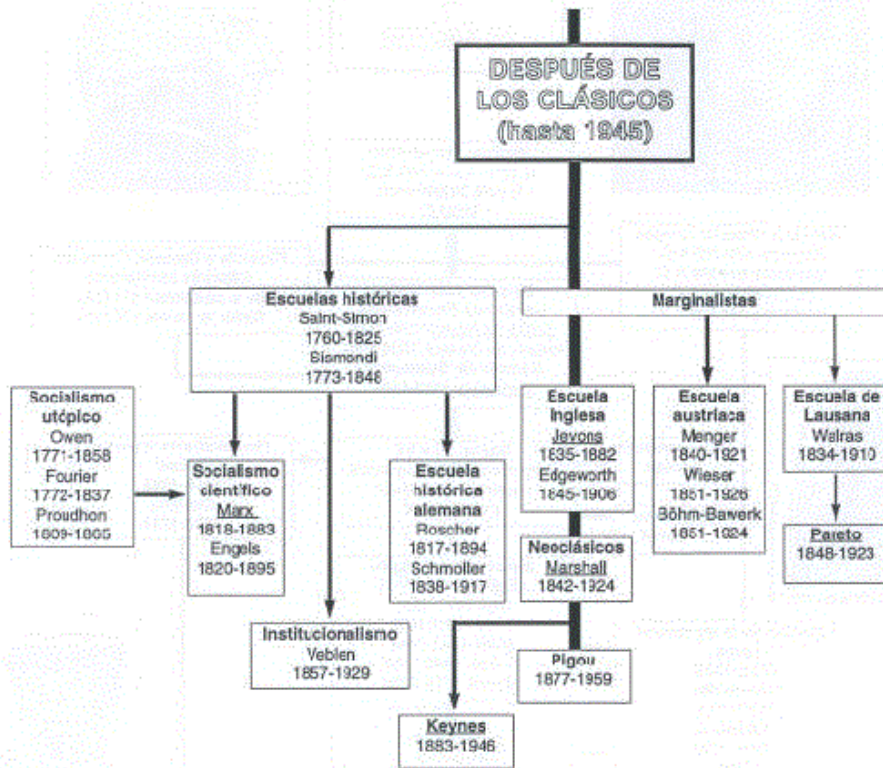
DESPUÉS DE LOS CLÁSICOS (hasta 1945)

Escuelas históricas
Saint-Simon
1760-1825
Sismondi
1773-1848

Marginalistas

Socialismo utópico
Owen
1771-1858
Fourier
1772-1837
Proudhon
1809-1865

Socialismo científico
Marx
1818-1883
Engels
1820-1895

Escuela histórica alemana
Roscher
1817-1894
Schmoller
1838-1917

Escuela inglesa
Jevons
1835-1882
Edgeworth
1845-1906

Escuela austriaca
Menger
1840-1921
Wieser
1851-1926
Böhm-Bawerk
1851-1924

Escuela de Lausana
Walras
1834-1910

Pareto
1848-1923

Neoclásicos
Marshall
1842-1924

Institucionalismo
Veblen
1857-1929

Pigou
1877-1959

Keynes
1883-1946